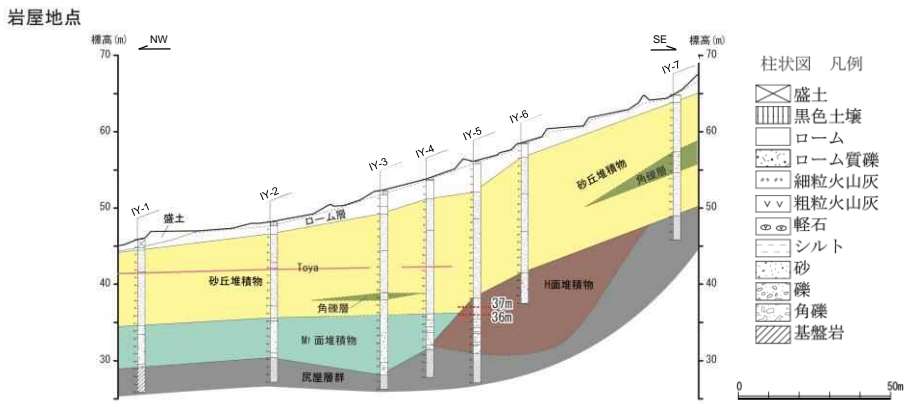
岩屋地点

標高(m) NW

SE 標高(m)

70 60 50 40 30

70 60 50 40 30

IY-1 IY-2 IY-3 IY-4 IY-5 IY-6 IY-7

盛土

ローム層

砂丘堆積物

Toya

角礫層

砂丘堆積物

角礫層

37m

36m

H面堆積物

M1面堆積物

尻屋層群

柱状図 凡例

盛土

黒色土壌

ローム

ローム質礫

細粒火山灰

粗粒火山灰

軽石

シルト

砂

礫

角礫

基盤岩

0 50m